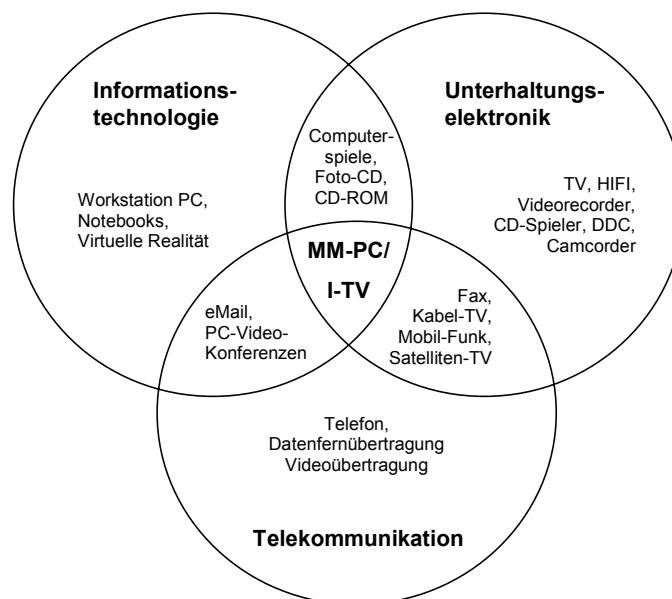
Informationstechnologie

Unterhaltungselektronik

Computerspiele, Foto-CD, CD-ROM

Workstation PC, Notebooks, Virtuelle Realität

TV, HIFI, Videorecorder, CD-Spieler, DDC, Camcorder

MM-PC/

I-TV

eMail, PC-Video-Konferenzen

Fax, Kabel-TV, Mobil-Funk, Satelliten-TV

Telefon, Datenfernübertragung Videoübertragung

Telekommunikation